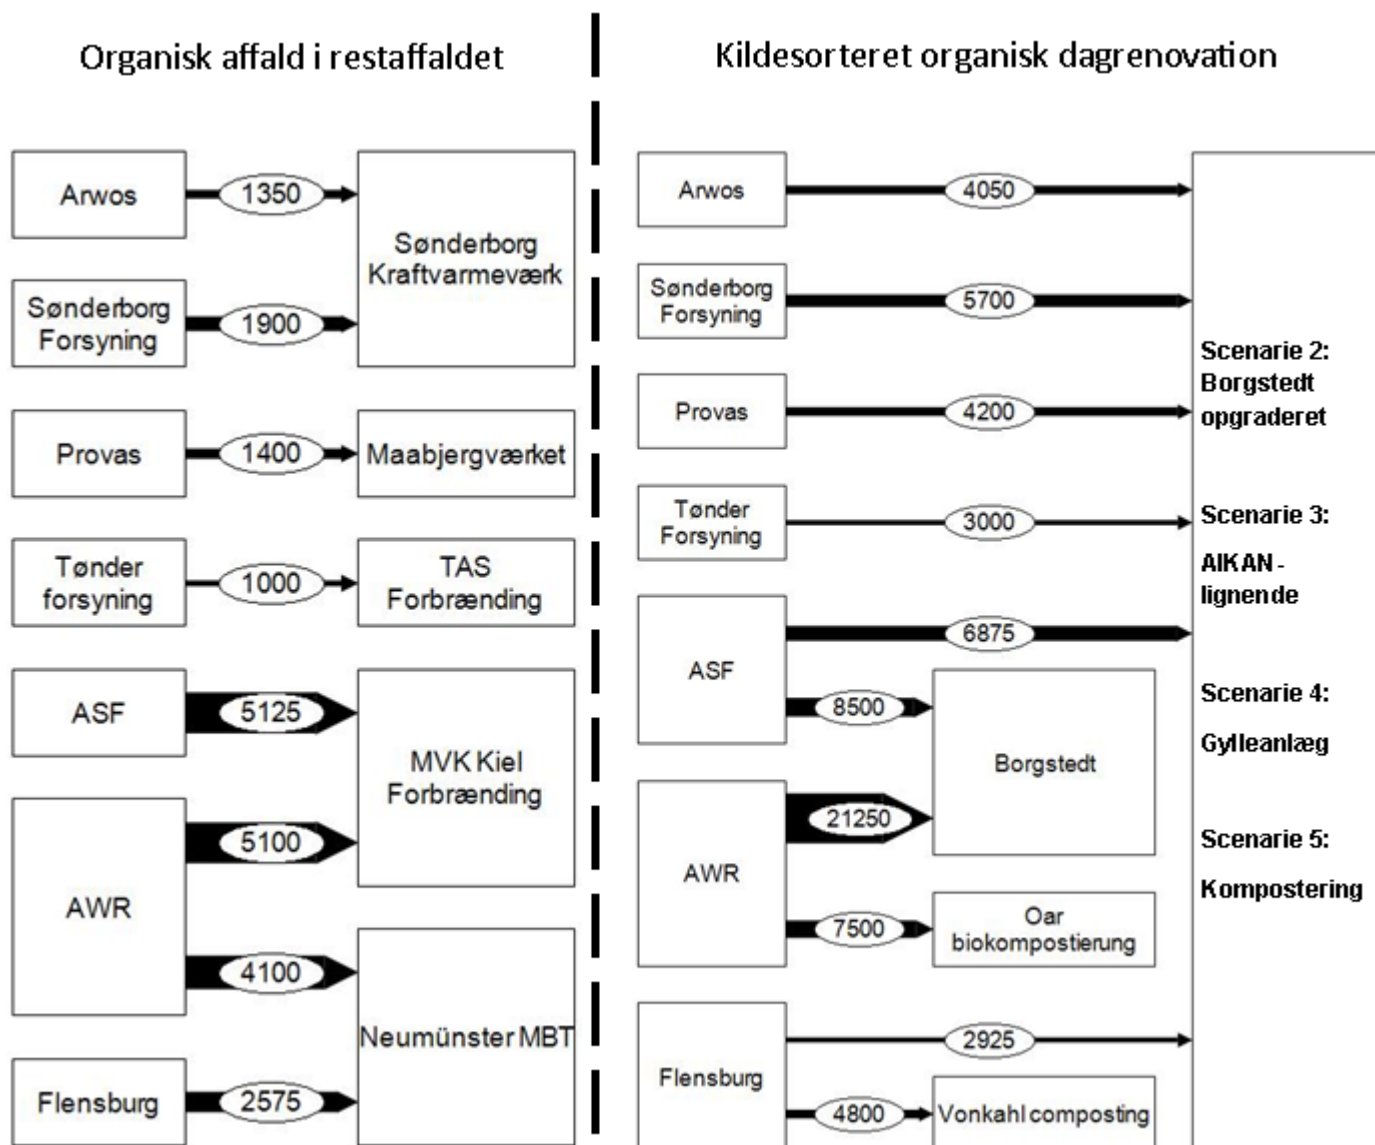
Organisk affald i restaffaldet

Arwos
1350
Sønderborg Kraftvarmeværk
Sønderborg Forsyning
1900
Provas
1400
Maabjergværket
Tønder forsyning
1000
TAS Forbrænding
ASF
5125
MVK Kiel Forbrænding
5100
AWR
4100
Neumünster MBT
Flensburg
2575

Kildesorteret organisk dagrenovation

Arwos
4050
Sønderborg Forsyning
5700
Provas
4200
Tønder Forsyning
3000
ASF
6875
8500
Borgstedt
AWR
21250
7500
Oar biokompostierung
Flensburg
2925
4800
Vonkahl composting

Scenarie 2: Borgstedt opgraderet
Scenarie 3: AIKAN - lignende
Scenarie 4: Gylleanlæg
Scenarie 5: Kompostering